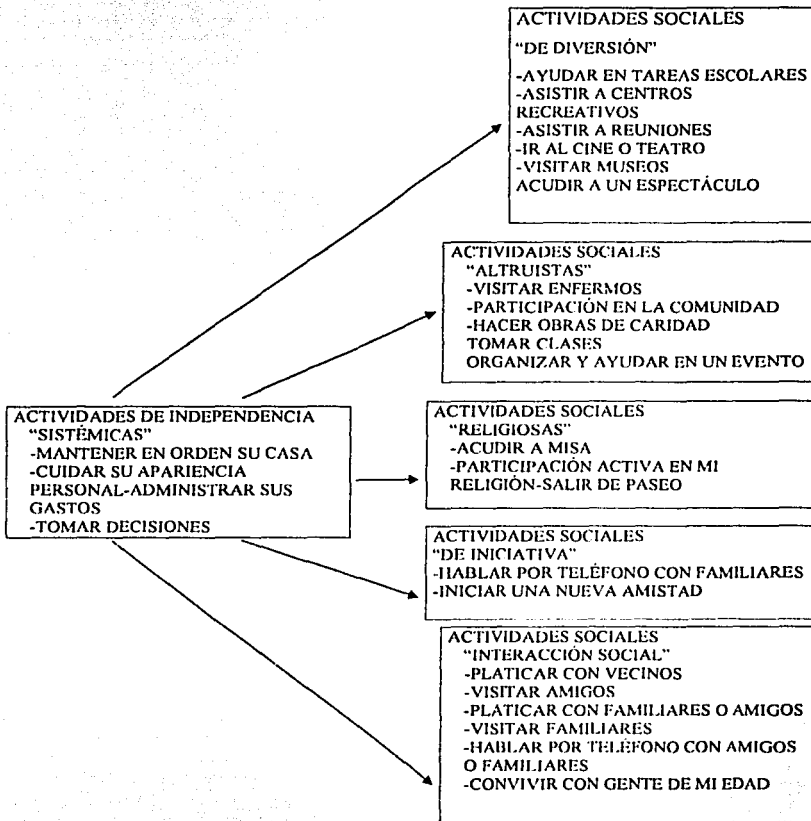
ACTIVIDADES SOCIALES
"DE DIVERSIÓN"
-AYUDAR EN TAREAS ESCOLARES
-ASISTIR A CENTROS RECREATIVOS
-ASISTIR A REUNIONES
-IR AL CINE O TEATRO
-VISITAR MUSEOS
ACUDIR A UN ESPECTÁCULO

ACTIVIDADES SOCIALES
"ALTRUISTAS"
-VISITAR ENFERMOS
-PARTICIPACIÓN EN LA COMUNIDAD
-HACER OBRAS DE CARIDAD
TOMAR CLASES
ORGANIZAR Y AYUDAR EN UN EVENTO

ACTIVIDADES DE INDEPENDENCIA
"SISTÉMICAS"
-MANTENER EN ORDEN SU CASA
-CUIDAR SU APARIENCIA PERSONAL-ADMINISTRAR SUS GASTOS
-TOMAR DECISIONES

ACTIVIDADES SOCIALES
"RELIGIOSAS"
-ACUDIR A MISA
-PARTICIPACIÓN ACTIVA EN MI RELIGIÓN-SALIR DE PASEO

ACTIVIDADES SOCIALES
"DE INICIATIVA"
-HABLAR POR TELÉFONO CON FAMILIARES
-INICIAR UNA NUEVA AMISTAD

ACTIVIDADES SOCIALES
"INTERACCIÓN SOCIAL"
-PLATICAR CON VECINOS
-VISITAR AMIGOS
-PLATICAR CON FAMILIARES O AMIGOS
-VISITAR FAMILIARES
-HABLAR POR TELÉFONO CON AMIGOS O FAMILIARES
-CONVIVIR CON GENTE DE MI EDAD